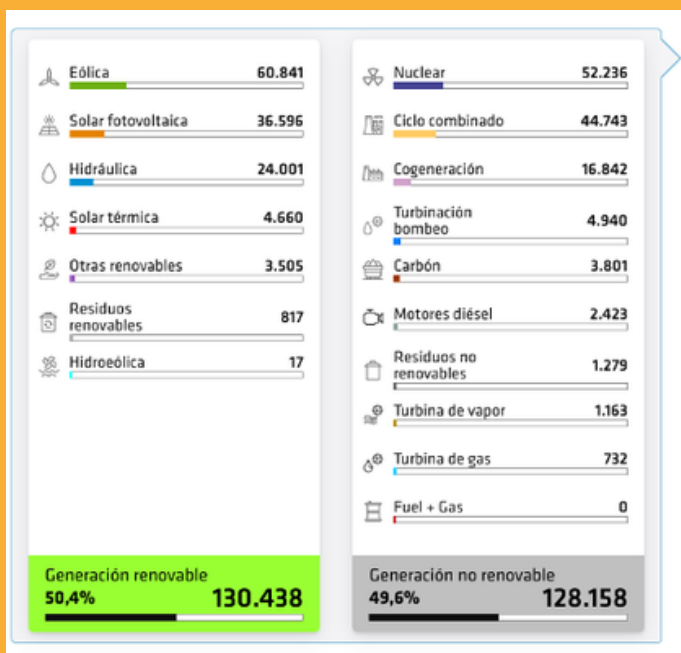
Eólica 60.841

Solar fotovoltaica 36.596

Hidráulica 24.001

Solar térmica 4.660

Otras renovables 3.505

Residuos renovables 817

Hidroeólica 17

Generación renovable
50,4% 130.438

Nuclear 52.236

Ciclo combinado 44.743

Cogeneración 16.842

Turbinación bombeo 4.940

Carbón 3.801

Motores diésel 2.423

Residuos no renovables 1.279

Turbina de vapor 1.163

Turbina de gas 732

Fuel + Gas 0

Generación no renovable
49,6% 128.158